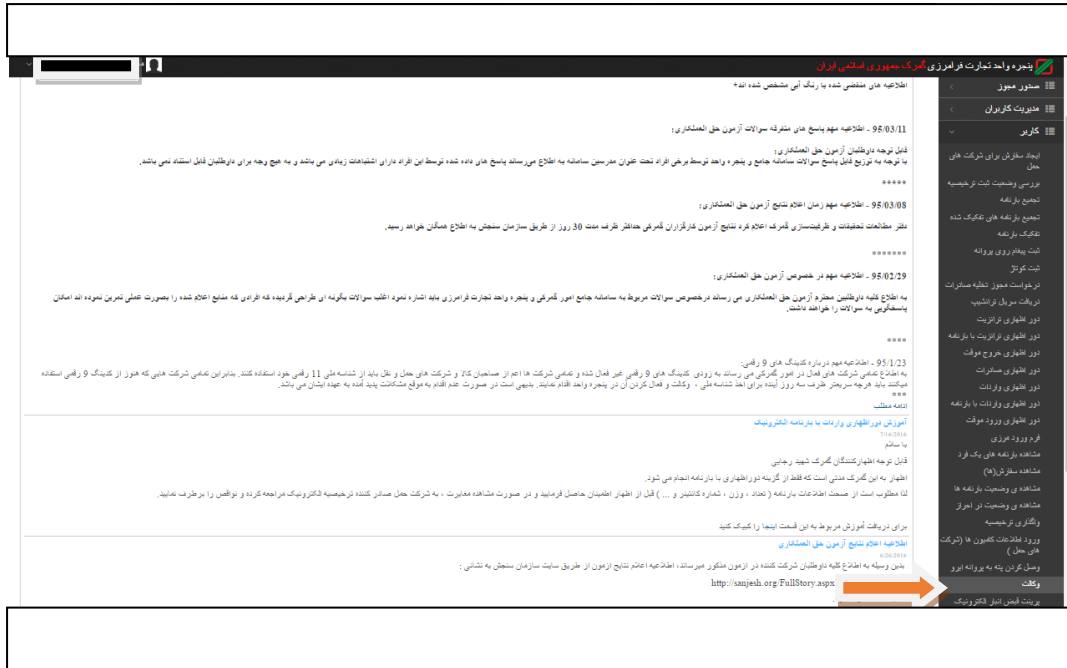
پنجره واحد تجارت فرامرزی گمرک جمهوری اسلامی ایران

صدور مجوز
مدیریت کاربران
کاربر
ایجاد سفارش برای شرکت های حمل
بررسی وضعیت ثبت ترخیصیه
تجمیع بارنامه
تجمیع بارنامه های تفکیک شده
تفکیک بارنامه
ثبت پیام روی پروانه
ثبت کوتاژ
درخواست مجوز تخلیه صادرات
دریافت سریال ترانشیپ
دور اظهاری ترانزیت
دور اظهاری ترانزیت با بارنامه
دور اظهاری خروج موقت
دور اظهاری صادرات
دور اظهاری واردات
دور اظهاری واردات با بارنامه
دور اظهاری ورود موقت
فرم ورود مرزی
مشاهده بارنامه های یک فرد
مشاهده سفارش(ها)
مشاهده ی وضعیت بارنامه ها
مشاهده ی وضعیت در احراز
وکالتی ترخیصیه
ورود اطلاعات کامیون ها (شرکت های حمل)
وصل کردن پته به پروانه ایرو
وکالت
پرینت قبض انبار الکترونیک

اطلاعیه های منقضی شده با رنگ آبی مشخص شده اند*

95/03/11 - اطلاعیه مهم پاسخ های متفرقه سوالات آزمون حق العملکاری.

قابل توجه داوطلبان آزمون حق العملکاری:
با توجه به توزیع فایل پاسخ سوالات سامانه جامع و پنجره واحد توسط برخی افراد تحت عنوان مدرسین سامانه به اطلاع می رساند پاسخ های داده شده توسط این افراد دارای اشتباهات زیادی می باشد و به هیچ وجه برای داوطلبان قابل استناد نمی باشد.

*****

95/03/08 - اطلاعیه مهم زمان اعلام نتایج آزمون حق العملکاری.

دفتر مطالعات تحقیقات و ظرفیت‌سازی گمرک اعلام کرد نتایج آزمون کارگزاران گمرکی حداکثر ظرف مدت 30 روز از طریق سازمان سنجش به اطلاع همگان خواهد رسید.

*******

95/02/29 - اطلاعیه مهم در خصوص آزمون حق العملکاری.

به اطلاع کلیه داوطلبین محترم آزمون حق العملکاری می رساند درخصوص سوالات مربوط به سامانه جامع امور گمرکی و پنجره واحد تجارت فرامرزی باید اشاره نمود اغلب سوالات بگونه ای طراحی گردیده که افرادی که منابع اعلام شده را بصورت عملی تمرین نموده اند امکان پاسخگویی به سوالات را خواهند داشت.

****

95/1/23 - اطلاعیه مهم درباره کدینگ های 9 رقمی:
به اطلاع تمامی شرکت های فعال در امور گمرکی می رساند به زودی کدینگ های 9 رقمی غیر فعال شده و تمامی شرکت ها اعم از صاحبان کالا و شرکت های حمل و نقل باید از شناسه ملی 11 رقمی خود استفاده کنند. بنابراین تمامی شرکت هایی که هنوز از کدینگ 9 رقمی استفاده میکنند باید هرچه سریعتر ظرف سه روز آینده برای اخذ شناسه ملی ، وکالت و فعال کردن آن در پنجره واحد اقدام نمایند. بدیهی است در صورت عدم اقدام به موقع مشکلات پدید آمده به عهده ایشان می باشد.
***
ادامه مطلب

آموزش دوراظهاری واردات با بارنامه الکترونیک
7/16/2016
با سلام
قابل توجه اظهارکنندگان گمرک شهید رجایی
اظهار به این گمرک مدتی است که فقط از گزینه دوراظهاری با بارنامه انجام می شود.
لذا مطلوب است از صحت اطلاعات بارنامه ( تعداد ، وزن ، شماره کانتینر و ... ) قبل از اظهار اطمینان حاصل فرمایید و در صورت مشاهده مغایرت ، به شرکت حمل صادر کننده ترخیصیه الکترونیک مراجعه کرده و نواقص را برطرف نمایید.

برای دریافت آموزش مربوط به این قسمت اینجا را کلیک کنید

اطلاعیه اعلام نتایج آزمون حق العملکاری
6/26/2016
بدین وسیله به اطلاع کلیه داوطلبان شرکت کننده در ازمون مذکور میرساند، اطلاعیه اعلام نتایج ازمون از طریق سایت سازمان سنجش به نشانی :
http://sanjesh.org/FullStory.aspx